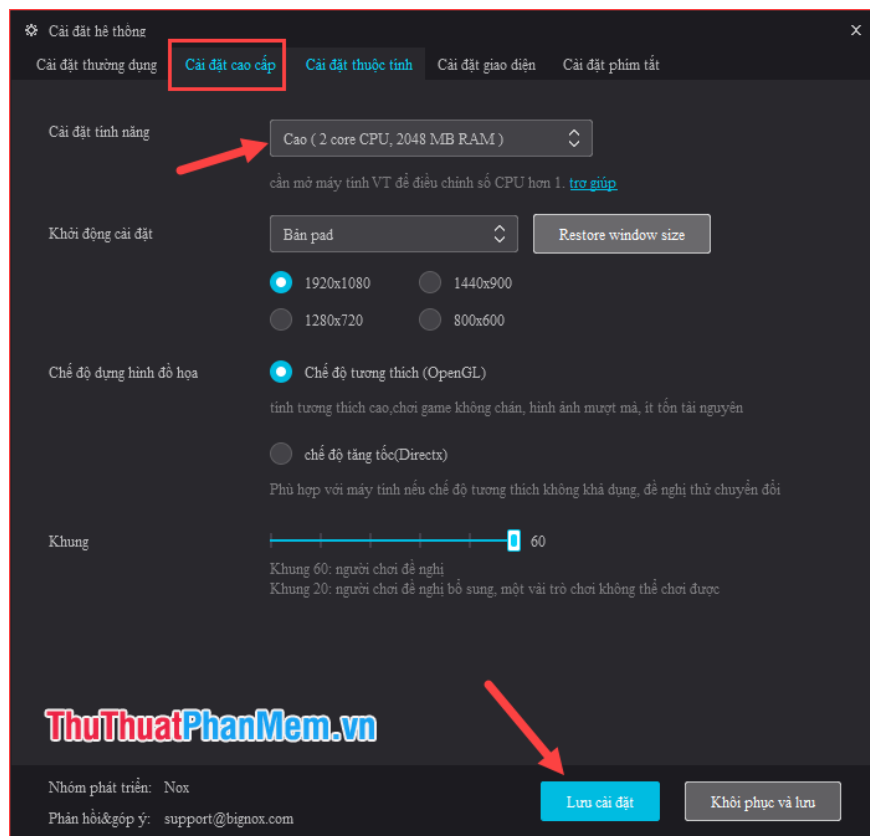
Cài đặt hệ thống

Cài đặt thường dụng | Cài đặt cao cấp | Cài đặt thuộc tính | Cài đặt giao diện | Cài đặt phím tắt

Cài đặt tính năng
Cao ( 2 core CPU, 2048 MB RAM )
cần mở máy tính VT để điều chỉnh số CPU hơn 1. trợ giúp

Khởi động cài đặt
Bản pad
Restore window size
1920x1080
1440x900
1280x720
800x600

Chế độ dựng hình đồ họa
Chế độ tương thích (OpenGL)
tính tương thích cao,chơi game không chán, hình ảnh mượt mà, ít tốn tài nguyên
chế độ tăng tốc(Directx)
Phù hợp với máy tính nếu chế độ tương thích không khả dụng, đề nghị thử chuyển đổi

Khung
60
Khung 60: người chơi đề nghị
Khung 20: người chơi đề nghị bổ sung, một vài trò chơi không thể chơi được

ThuThuatPhanMem.vn

Nhóm phát triển: Nox
Phản hồi&góp ý: support@bignox.com
Lưu cài đặt
Khôi phục và lưu